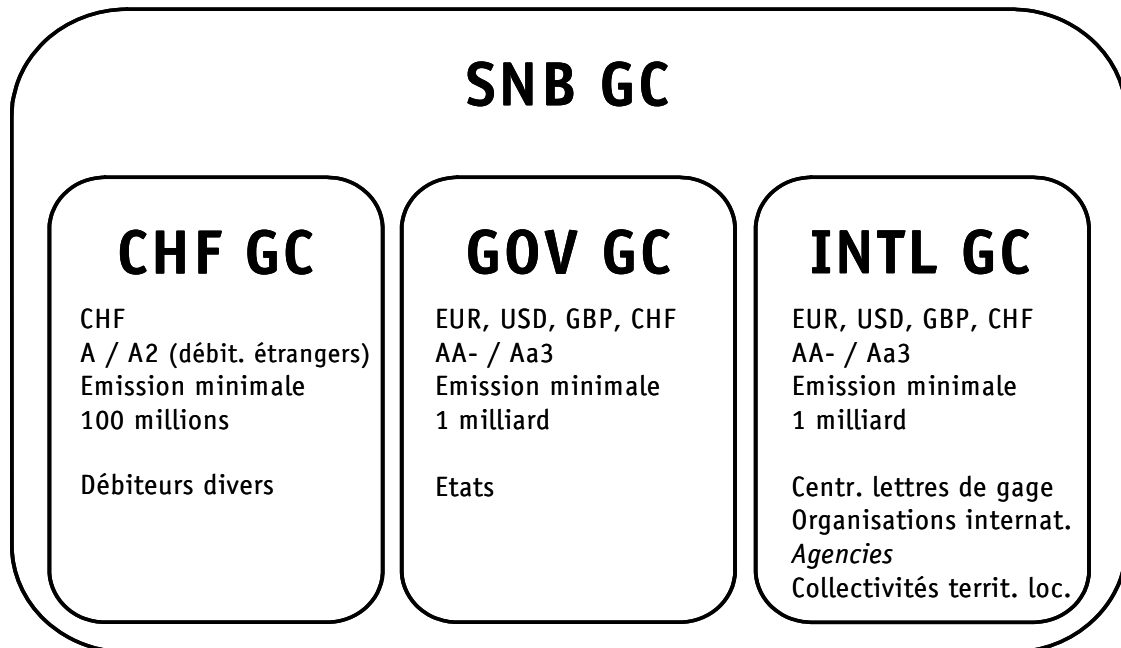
SNB GC

CHF GC

CHF
A / A2 (débit. étrangers)
Emission minimale
100 millions

Débiteurs divers

GOV GC

EUR, USD, GBP, CHF
AA- / Aa3
Emission minimale
1 milliard

Etats

INTL GC

EUR, USD, GBP, CHF
AA- / Aa3
Emission minimale
1 milliard

Centr. lettres de gage
Organisations internat.
Agencies
Collectivités territ. loc.